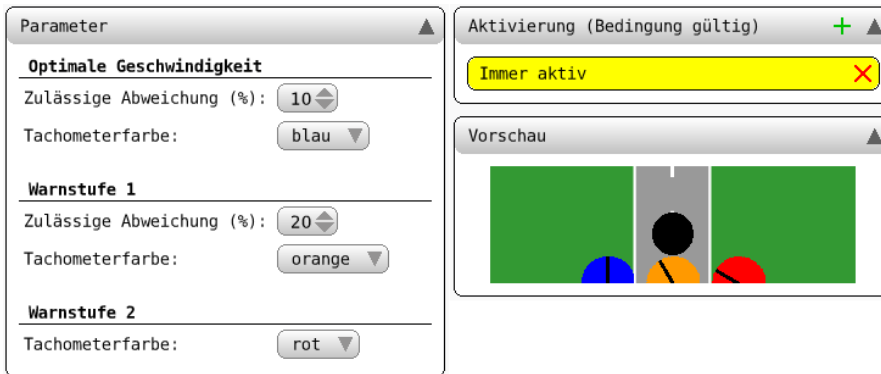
Parameter

Optimale Geschwindigkeit

Zulässige Abweichung (%): 10

Tachometerfarbe: blau

Warnstufe 1

Zulässige Abweichung (%): 20

Tachometerfarbe: orange

Warnstufe 2

Tachometerfarbe: rot

Aktivierung (Bedingung gültig)

Immer aktiv

Vorschau